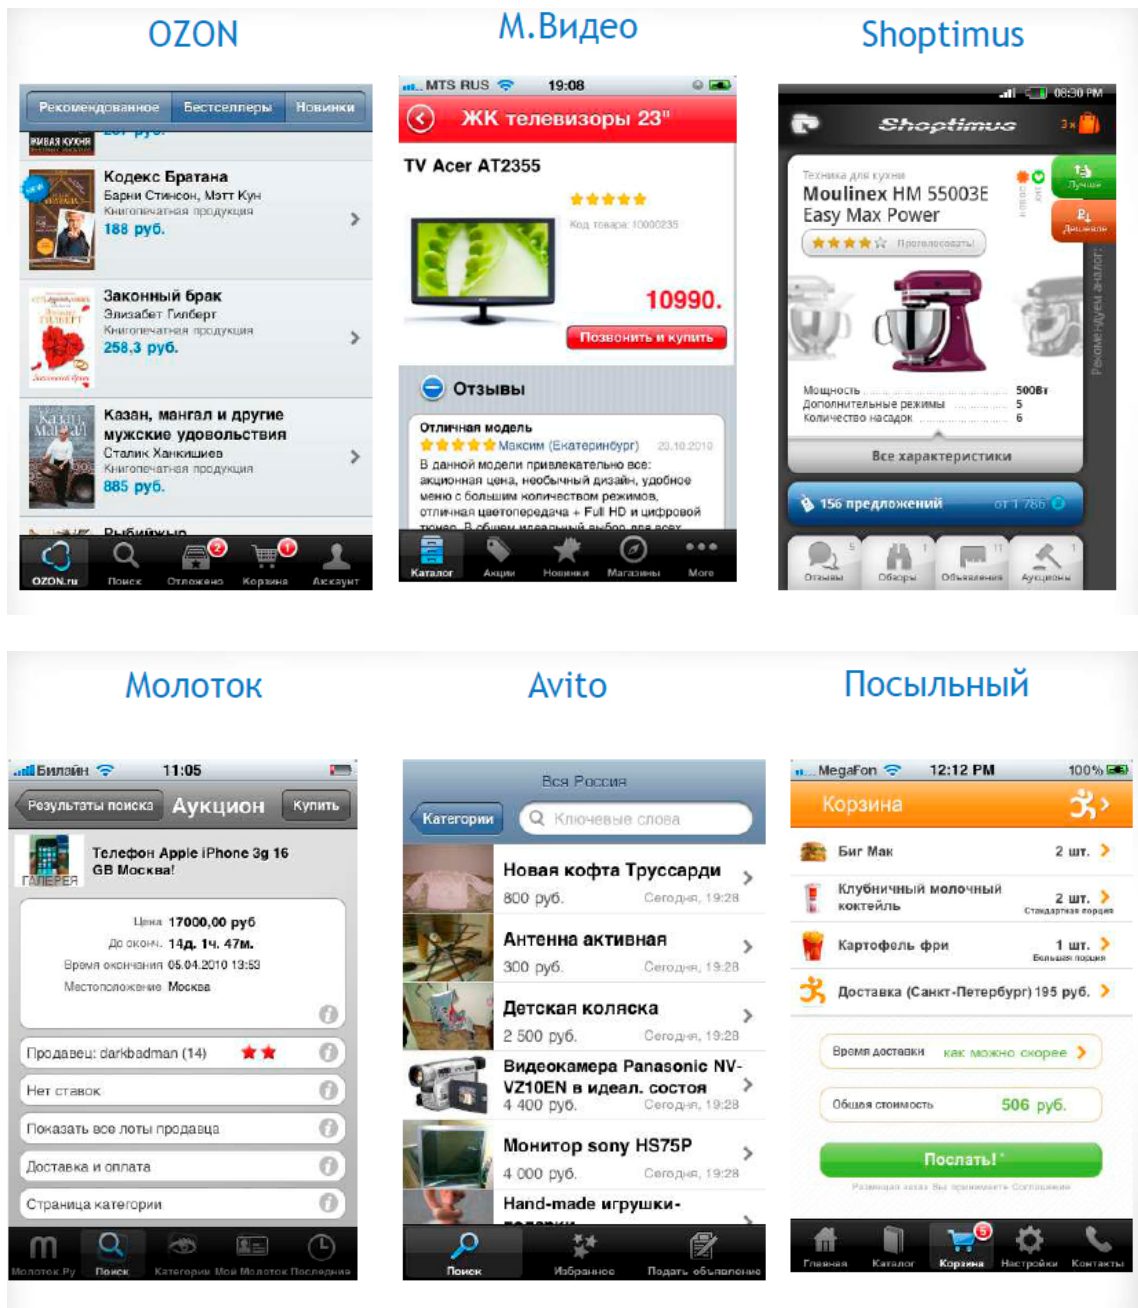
OZON

Рекомендованное | Бестселлеры | Новинки

Кодекс Братана
Барни Стинсон, Мэтт Кун
Книгопечатная продукция
188 руб.

Законный брак
Элизабет Гилберт
Книгопечатная продукция
258.3 руб.

Казан, мангал и другие мужские удовольствия
Сталик Ханкишиев
Книгопечатная продукция
885 руб.

OZON.ru Поиск Отложено Корзина Аккаунт

М.Видео

MTS RUS 19:08
ЖК телевизоры 23"
TV Acer AT2355
Код товара: 10000235
10990.
Позвонить и купить
Отзывы
Отличная модель
Максим (Екатеринбург) 23.10.2010
В данной модели привлекательно все: акционная цена, необычный дизайн, удобное меню с большим количеством режимов, отличная цветопередача + Full HD и цифровой тюнер. В общем идеальный выбор для всех
Каталог Акции Новинки Магазины More

Shoptimus

08:30 PM
Shoptimus
Техника для кухни
Moulinex HM 55003E Easy Max Power
Проголосовать!
Лучше
Дешевле
Рекомендуем аналог
Мощность 500Вт
Дополнительные режимы 5
Количество насадок 6
Все характеристики
156 предложений от 1 786
Отзывы Обзоры Объявления Аукционы

Молоток

Билайн 11:05
Результаты поиска Аукцион Купить
Телефон Apple iPhone 3g 16 GB Москва!
ГАЛЕРЕЯ
Цена 17000,00 руб
До оконч. 14д. 1ч. 47м.
Время окончания 05.04.2010 13:53
Местоположение Москва
Продавец: darkbadman (14)
Нет ставок
Показать все лоты продавца
Доставка и оплата
Страница категории
Молоток.Ру Поиск Категории Мой Молоток Последние

Avito

Вся Россия
Категории Ключевые слова
Новая кофта Труссарди 800 руб. Сегодня, 19:28
Антенна активная 300 руб. Сегодня, 19:28
Детская коляска 2 500 руб. Сегодня, 19:28
Видеокамера Panasonic NV-VZ10EN в идеал. состоя 4 400 руб. Сегодня, 19:28
Монитор sony HS75P 4 000 руб. Сегодня, 19:28
Hand-made игрушки-
Поиск Избранное Подать объявление

Посыльный

MegaFon 12:12 PM 100%
Корзина
Биг Мак 2 шт.
Клубничный молочный коктейль 2 шт. Стандартная порция
Картофель фри 1 шт. Большая порция
Доставка (Санкт-Петербург) 195 руб.
Время доставки как можно скорее
Общая стоимость 506 руб.
Послать!
Размещая заказ Вы принимаете Соглашение
Главная Каталог Корзина Настройки Контакты